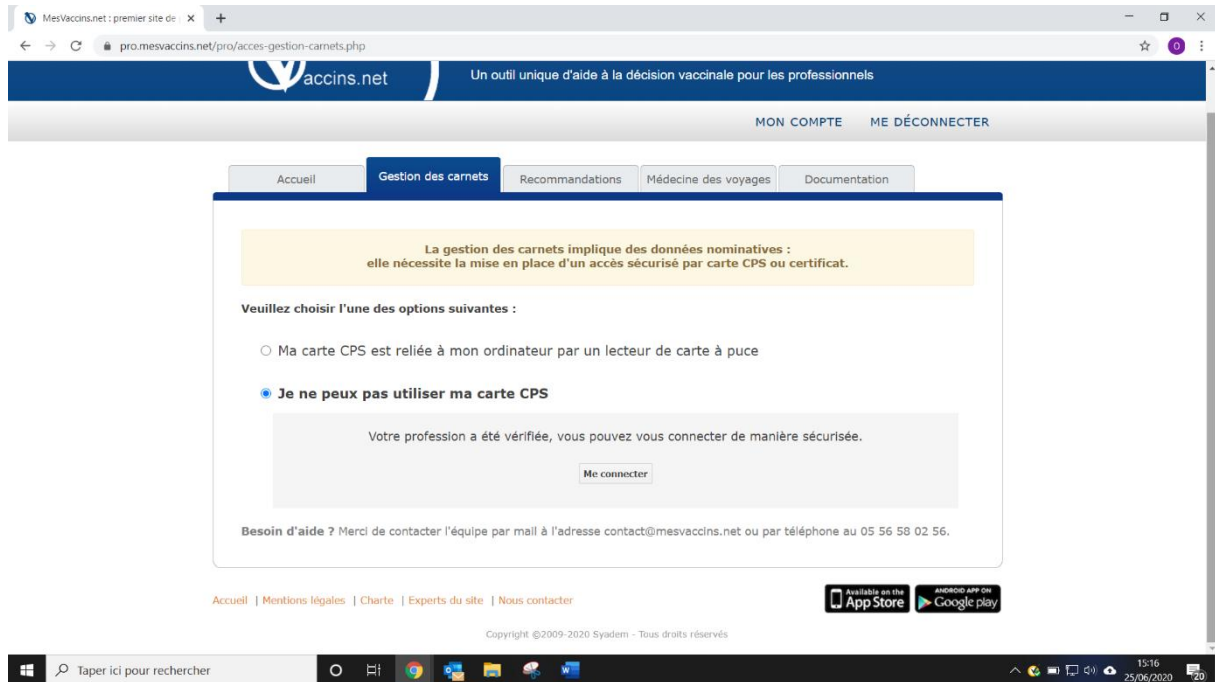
MesVaccins.net : premier site de ×

pro.mesvaccins.net/pro/acces-gestion-carnets.php

accins.net

Un outil unique d'aide à la décision vaccinale pour les professionnels

MON COMPTE ME DÉCONNECTER

Accueil | Gestion des carnets | Recommandations | Médecine des voyages | Documentation

La gestion des carnets implique des données nominatives : elle nécessite la mise en place d'un accès sécurisé par carte CPS ou certificat.

Veuillez choisir l'une des options suivantes :

Ma carte CPS est reliée à mon ordinateur par un lecteur de carte à puce

Je ne peux pas utiliser ma carte CPS

Votre profession a été vérifiée, vous pouvez vous connecter de manière sécurisée.

Me connecter

Besoin d'aide ? Merci de contacter l'équipe par mail à l'adresse contact@mesvaccins.net ou par téléphone au 05 56 58 02 56.

Accueil | Mentions légales | Charte | Experts du site | Nous contacter

Available on the App Store

ANDROID APP ON Google play

Copyright ©2009-2020 Syadem - Tous droits réservés

Taper ici pour rechercher

15:16
25/06/2020

20